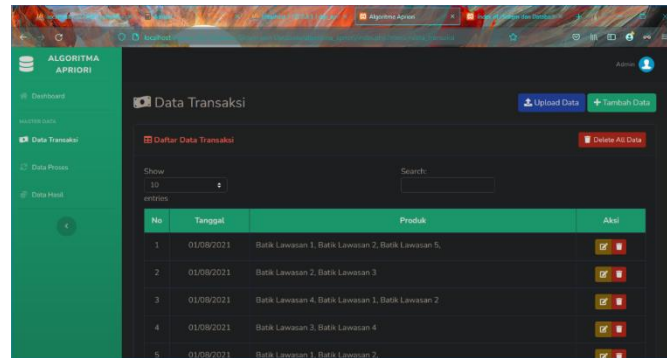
Algoritma Apriori

localhost

ALGORITMA APRIORI

Admin

Dashboard

MASTER DATA

Data Transaksi

Data Proses

Data Hasil

Data Transaksi

Upload Data

Tambah Data

Daftar Data Transaksi

Delete All Data

Show 10 entries

Search:

| No | Tanggal | Produk | Aksi |
|---|---|---|---|
| 1 | 01/08/2021 | Batik Lawasan 1, Batik Lawasan 2, Batik Lawasan 5, | |
| 2 | 01/08/2021 | Batik Lawasan 2, Batik Lawasan 3 | |
| 3 | 01/08/2021 | Batik Lawasan 4, Batik Lawasan 1, Batik Lawasan 2 | |
| 4 | 01/08/2021 | Batik Lawasan 3, Batik Lawasan 4 | |
| 5 | 01/08/2021 | Batik Lawasan 1, Batik Lawasan 2, | |